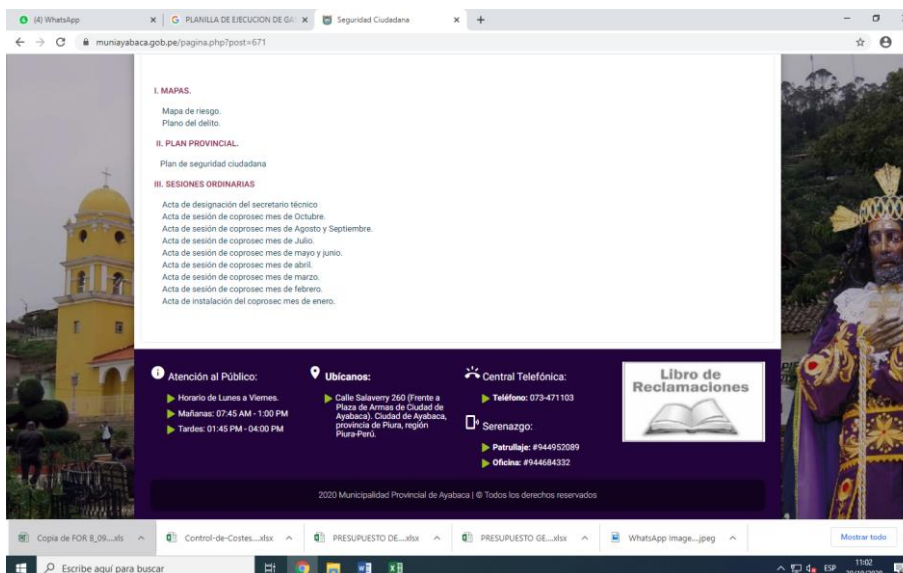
(4) WhatsApp
PLANILLA DE EJECUCION DE GA
Seguridad Ciudadana
muniayabaca.gob.pe/pagina.php?post=671

I. MAPAS.

Mapa de riesgo.
Plano del delito.

II. PLAN PROVINCIAL.

Plan de seguridad ciudadana

III. SESIONES ORDINARIAS

Acta de designación del secretario técnico
Acta de sesión de coprosec mes de Octubre.
Acta de sesión de coprosec mes de Agosto y Septiembre.
Acta de sesión de coprosec mes de Julio.
Acta de sesión de coprosec mes de mayo y junio.
Acta de sesión de coprosec mes de abril.
Acta de sesión de coprosec mes de marzo.
Acta de sesión de coprosec mes de febrero.
Acta de instalación del coprosec mes de enero.

Atención al Público:
Horario de Lunes a Viernes.
Mañanas: 07:45 AM - 1:00 PM
Tardes: 01:45 PM - 04:00 PM

Ubícanos:
Calle Salaverry 260 (Frente a Plaza de Armas de Ciudad de Ayabaca). Ciudad de Ayabaca, provincia de Piura, región Piura-Perú.

Central Telefónica:
Teléfono: 073-471103

Serenazgo:
Patrullaje: #944952089
Oficina: #944684332

Libro de Reclamaciones

2020 Municipalidad Provincial de Ayabaca | © Todos los derechos reservados

Copia de FOR 8_09....xls
Control-de-Costes....xlsx
PRESUPUESTO DE....xlsx
PRESUPUESTO GE....xlsx
WhatsApp Image....jpeg
Mostrar todo

Escribe aquí para buscar
ESP
11:02